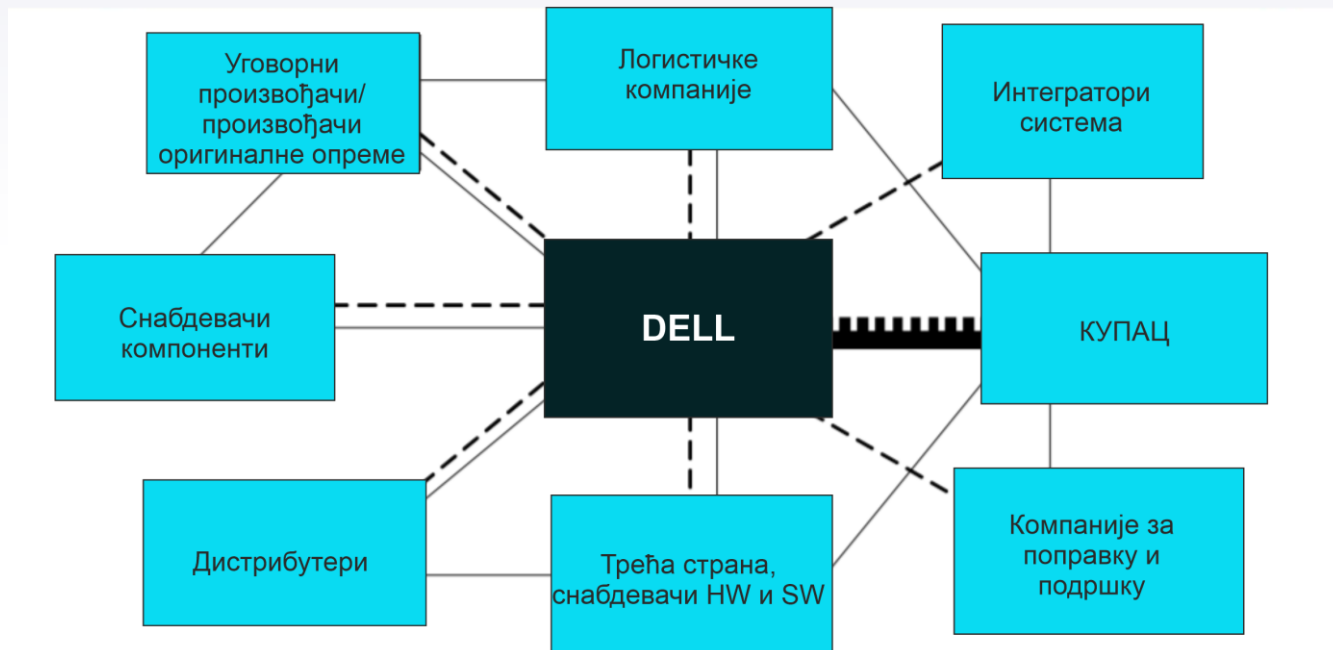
Уговорни произвођачи/ произвођачи оригиналне опреме

Логистичке компаније

Интегратори система

Снабдевачи компоненти

DELL

КУПАЦ

Дистрибутери

Трећа страна, снабдевачи HW и SW

Компаније за поправку и подршку